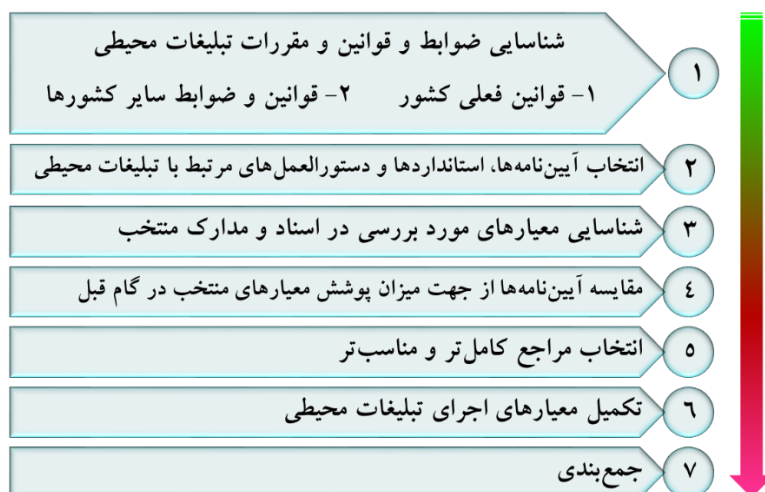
۱
شناسایی ضوابط و قوانین و مقررات تبلیغات محیطی
۱- قوانین فعلی کشور ۲- قوانین و ضوابط سایر کشورها

۲
انتخاب آیین‌نامه‌ها، استانداردها و دستورالعمل‌های مرتبط با تبلیغات محیطی

۳
شناسایی معیارهای مورد بررسی در اسناد و مدارک منتخب

٤
مقایسه آیین‌نامه‌ها از جهت میزان پوشش معیارهای منتخب در گام قبل

٥
انتخاب مراجع کامل‌تر و مناسب‌تر

٦
تکمیل معیارهای اجرای تبلیغات محیطی

۷
جمع‌بندی